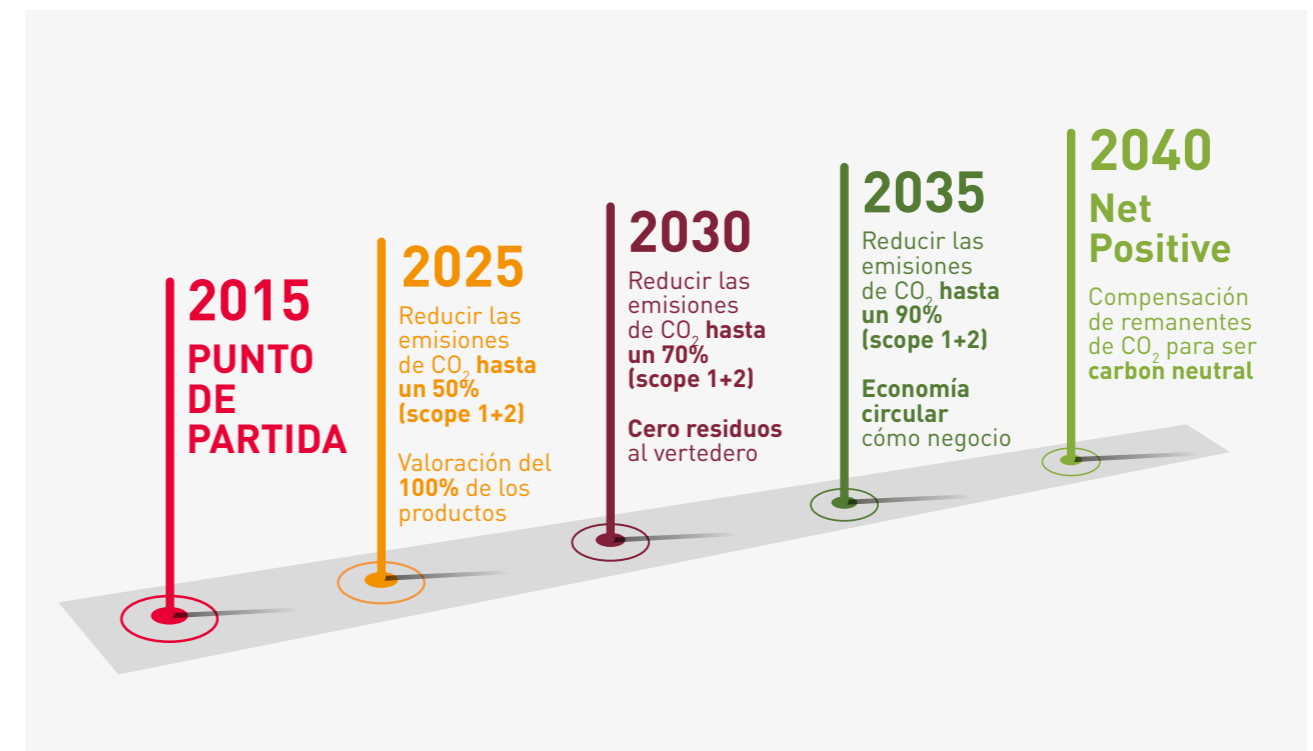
2015
PUNTO DE PARTIDA

2025
Reducir las emisiones de $CO_2$ hasta un 50% (scope 1+2)

Valoración del 100% de los productos

2030
Reducir las emisiones de $CO_2$ hasta un 70% (scope 1+2)

Cero residuos al vertedero

2035
Reducir las emisiones de $CO_2$ hasta un 90% (scope 1+2)

Economía circular cómo negocio

2040
Net Positive

Compensación de remanentes de $CO_2$ para ser carbon neutral